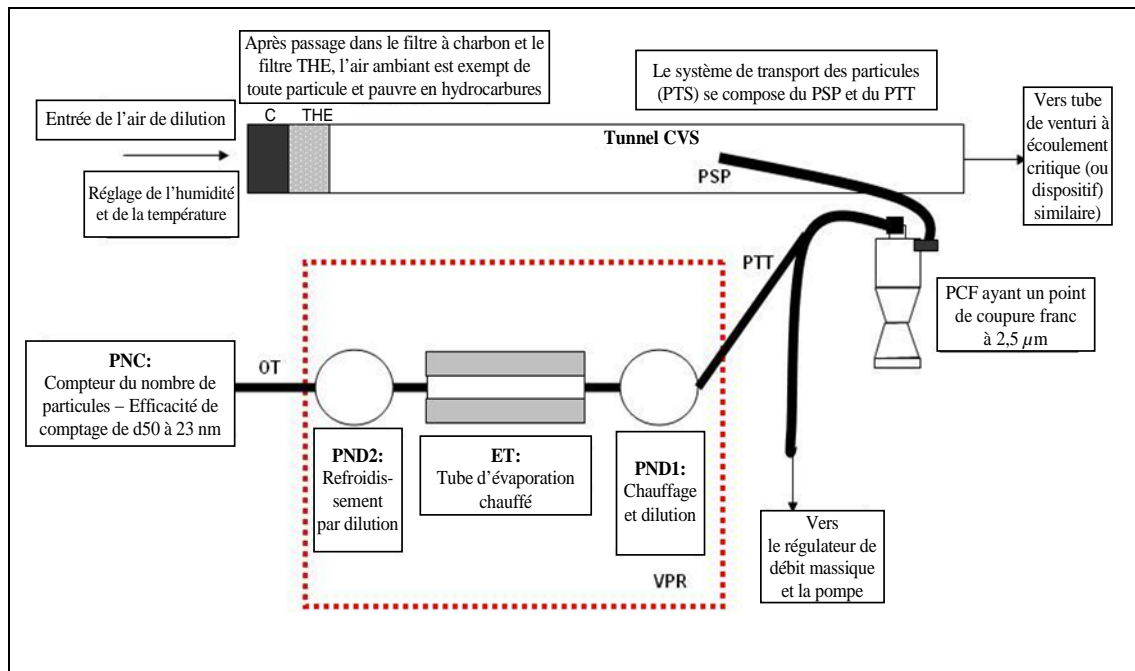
Après passage dans le filtre à charbon et le filtre THE, l'air ambiant est exempt de toute particule et pauvre en hydrocarbures

Le système de transport des particules (PTS) se compose du PSP et du PTT

Entrée de l'air de dilution

C

THE

Tunnel CVS

Vers tube de venturi à écoulement critique (ou dispositif) similaire)

Réglage de l'humidité et de la température

PSP

PTT

PCF ayant un point de coupure franc à 2,5 $\mu$m

PNC: Compteur du nombre de particules – Efficacité de comptage de d50 à 23 nm

OT

PND2: Refroidissement par dilution

ET: Tube d'évaporation chauffé

PND1: Chauffage et dilution

Vers le régulateur de débit massique et la pompe

VPR